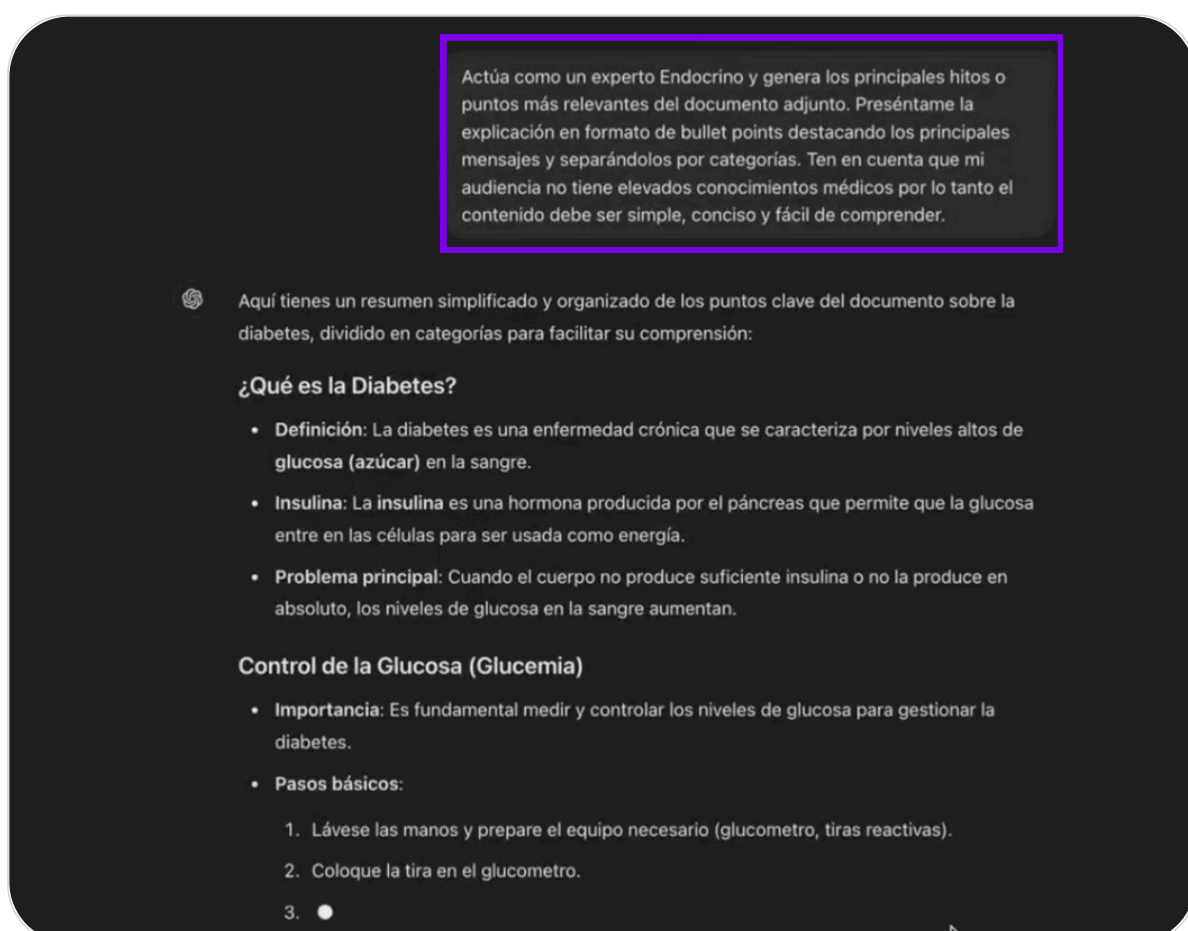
Actúa como un experto Endocrino y genera los principales hitos o puntos más relevantes del documento adjunto. Preséntame la explicación en formato de bullet points destacando los principales mensajes y separándolos por categorías. Ten en cuenta que mi audiencia no tiene elevados conocimientos médicos por lo tanto el contenido debe ser simple, conciso y fácil de comprender.

Aquí tienes un resumen simplificado y organizado de los puntos clave del documento sobre la diabetes, dividido en categorías para facilitar su comprensión:

¿Qué es la Diabetes?

- **Definición**: La diabetes es una enfermedad crónica que se caracteriza por niveles altos de **glucosa (azúcar)** en la sangre.
- **Insulina**: La **insulina** es una hormona producida por el páncreas que permite que la glucosa entre en las células para ser usada como energía.
- **Problema principal**: Cuando el cuerpo no produce suficiente insulina o no la produce en absoluto, los niveles de glucosa en la sangre aumentan.

Control de la Glucosa (Glucemia)

- **Importancia**: Es fundamental medir y controlar los niveles de glucosa para gestionar la diabetes.
- **Pasos básicos**:
1. Lávese las manos y prepare el equipo necesario (glucometro, tiras reactivas).
2. Coloque la tira en el glucometro.
3.